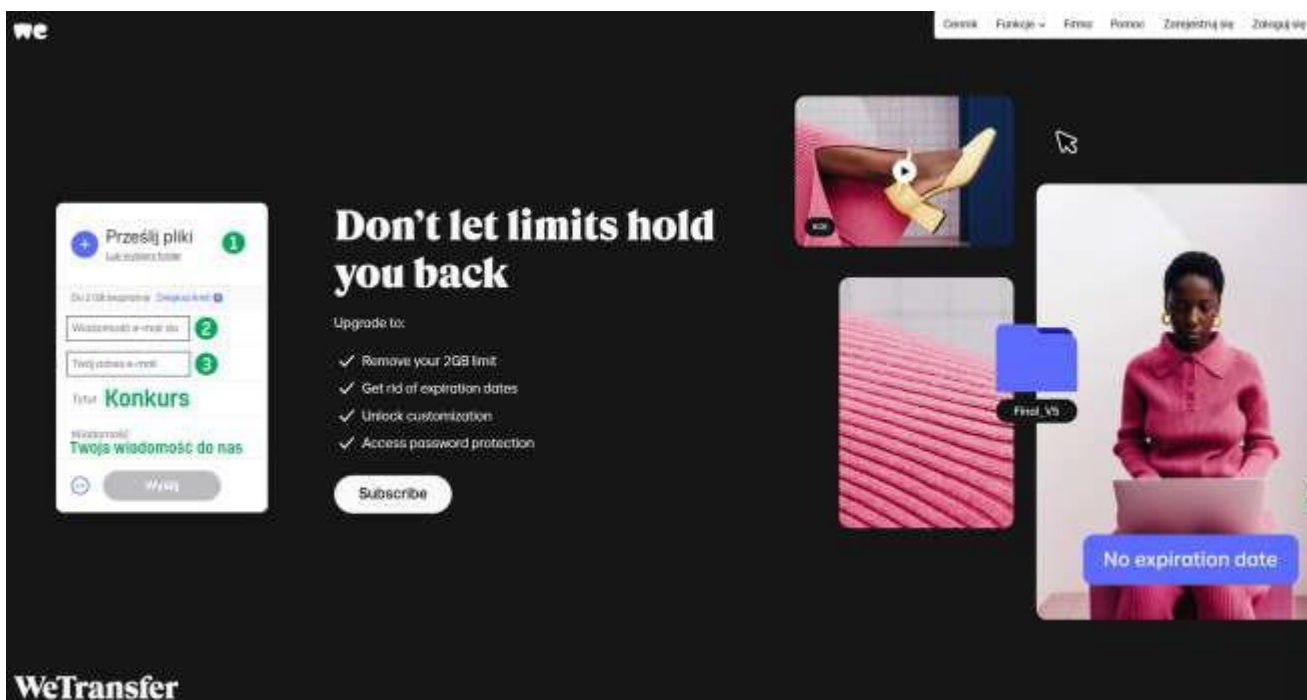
we

Dziennik Funkcje Firma Pomoc Zarejestruj się Zaloguj się

Prześlij pliki
Lub wybierz folder
1

Do 2 GB bezpłatnie Zwiększ limit

Wiadomość e-mail do
2

Twój adres e-mail
3

Tytuł Konkurs

Wiadomość
Twoja wiadomość do nas

Wyślij

Don't let limits hold you back

Upgrade to:

✓ Remove your 2GB limit
✓ Get rid of expiration dates
✓ Unlock customization
✓ Access password protection

Subscribe

Final_V5

No expiration date

WeTransfer